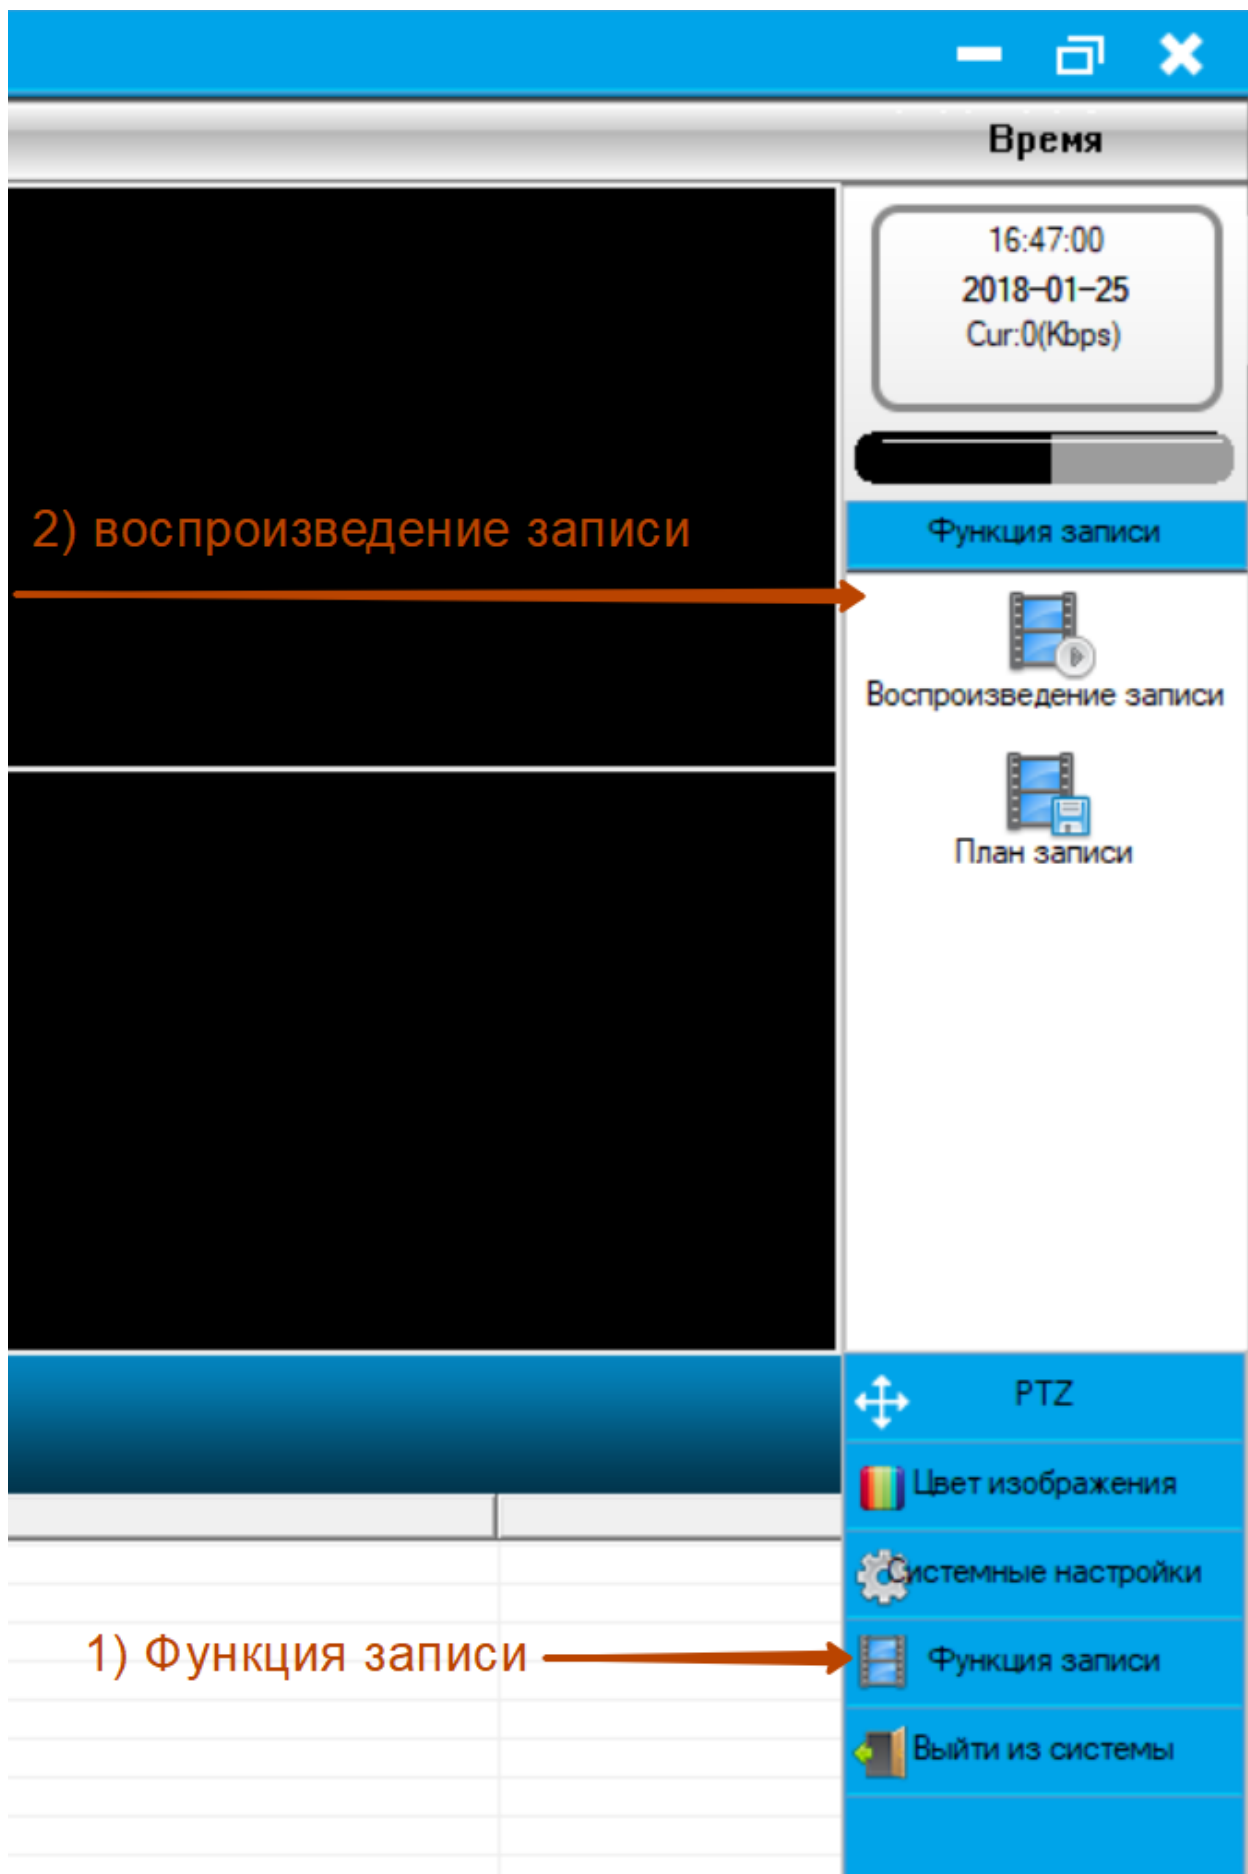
Время

16:47:00
2018-01-25
Cur:0(Kbps)

2) воспроизведение записи

Функция записи

Воспроизведение записи

План записи

PTZ

Цвет изображения

Системные настройки

1) Функция записи

Функция записи

Выйти из системы